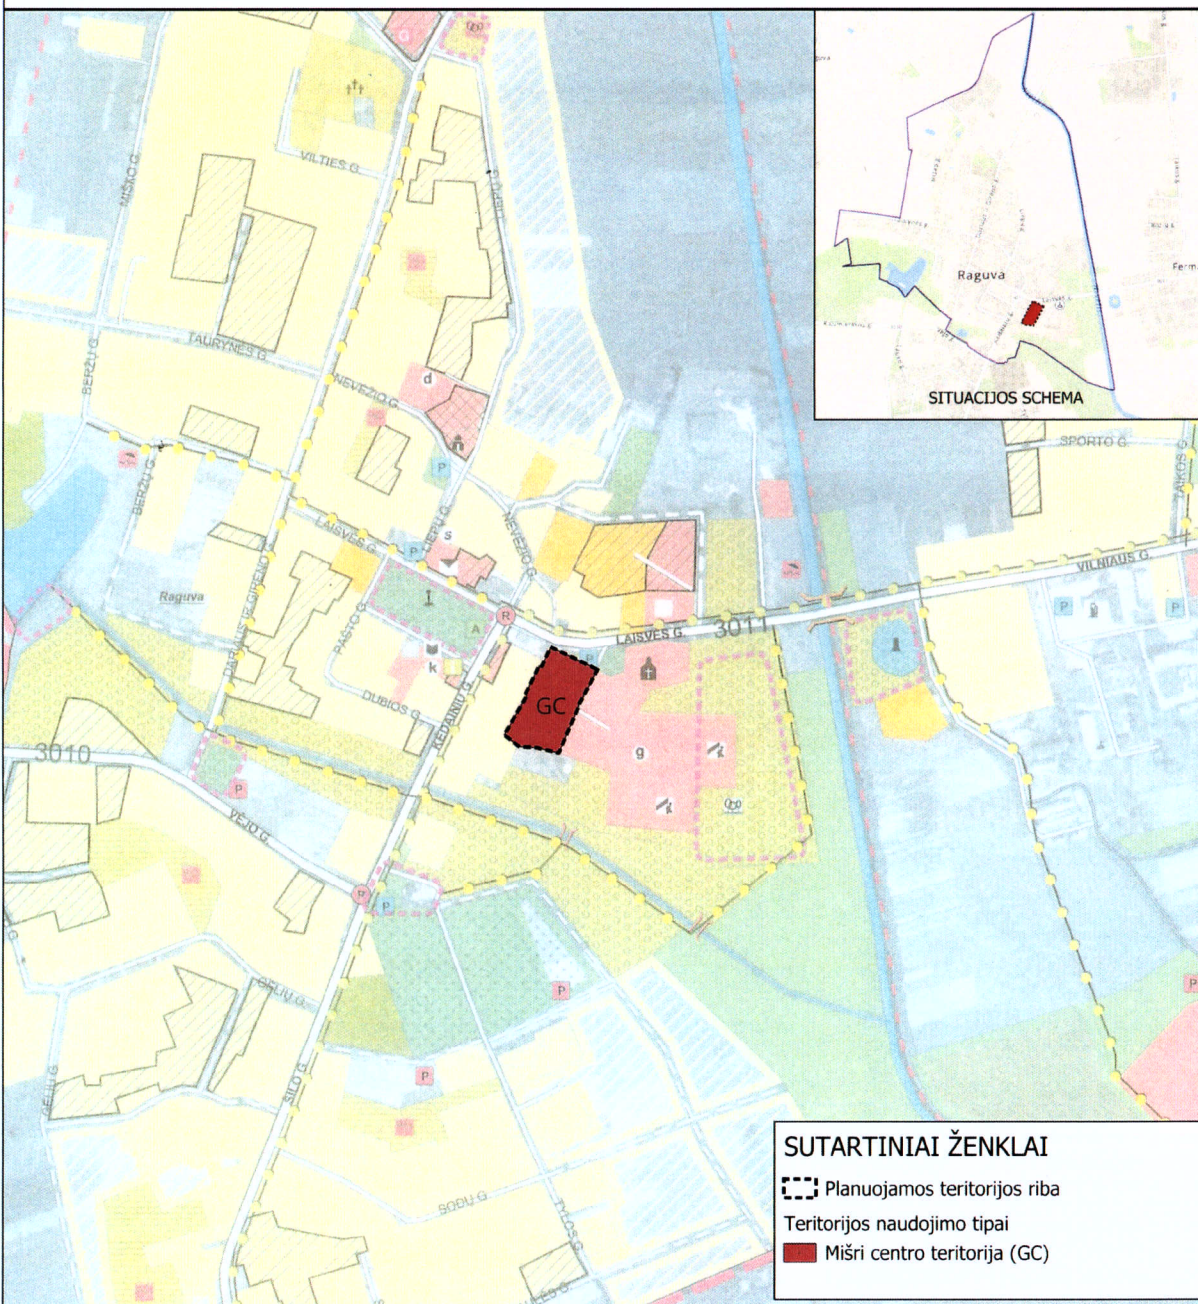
VILTIES G.
MIŠKO G.
TAURYNĖS G.
NEVĖŽIO G.
BERŽŲ G.
LAISVĖS G.
LIEPŲ G.
NEVĖŽIO G.
Raguva
PAŠTO G.
DUBIOS G.
KĖDAINIŲ G.
LAISVĖS G.
3011
3010
VĖJO G.
GC
g
d
s
k
A
P
R
SPORTO G.
VILNIAUS G.
BEIŲ G.
SILO G.
SODŲ G.
TYLOS G.

Raguva
SITUACIJOS SCHEMA

SUTARTINIAI ŽENKLAI
Planuojamos teritorijos riba
Teritorijos naudojimo tipai
Mišri centro teritorija (GC)